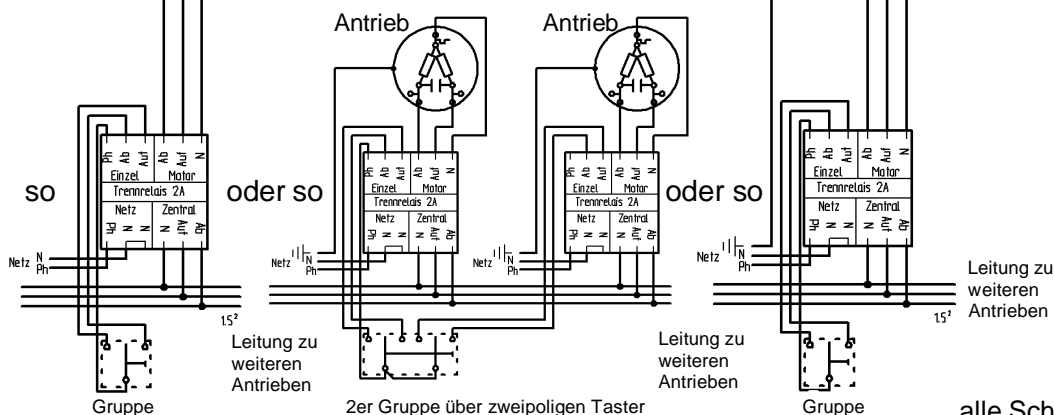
Antrieb
Antrieb

Ph Ab Auf
Ab Auf N
Einzel
Motor
Trennrelais 2A
Netz
Zentral
Ph N N
N Auf Ab

so

Netz N
Ph

1.5²

Gruppe

Ph Ab Auf
Ab Auf N
Einzel
Motor
Trennrelais 2A
Netz
Zentral
Ph N N
N Auf Ab

oder so

Netz N
Ph

Ph Ab Auf
Ab Auf N
Einzel
Motor
Trennrelais 2A
Netz
Zentral
Ph N N
N Auf Ab

Netz N
Ph

Leitung zu weiteren Antrieben

2er Gruppe über zweipoligen Taster

oder so

Leitung zu weiteren Antrieben

Ph Ab Auf
Ab Auf N
Einzel
Motor
Trennrelais 2A
Netz
Zentral
Ph N N
N Auf Ab

Netz N
Ph

1.5²

Leitung zu weiteren Antrieben

Gruppe

alle Sch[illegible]